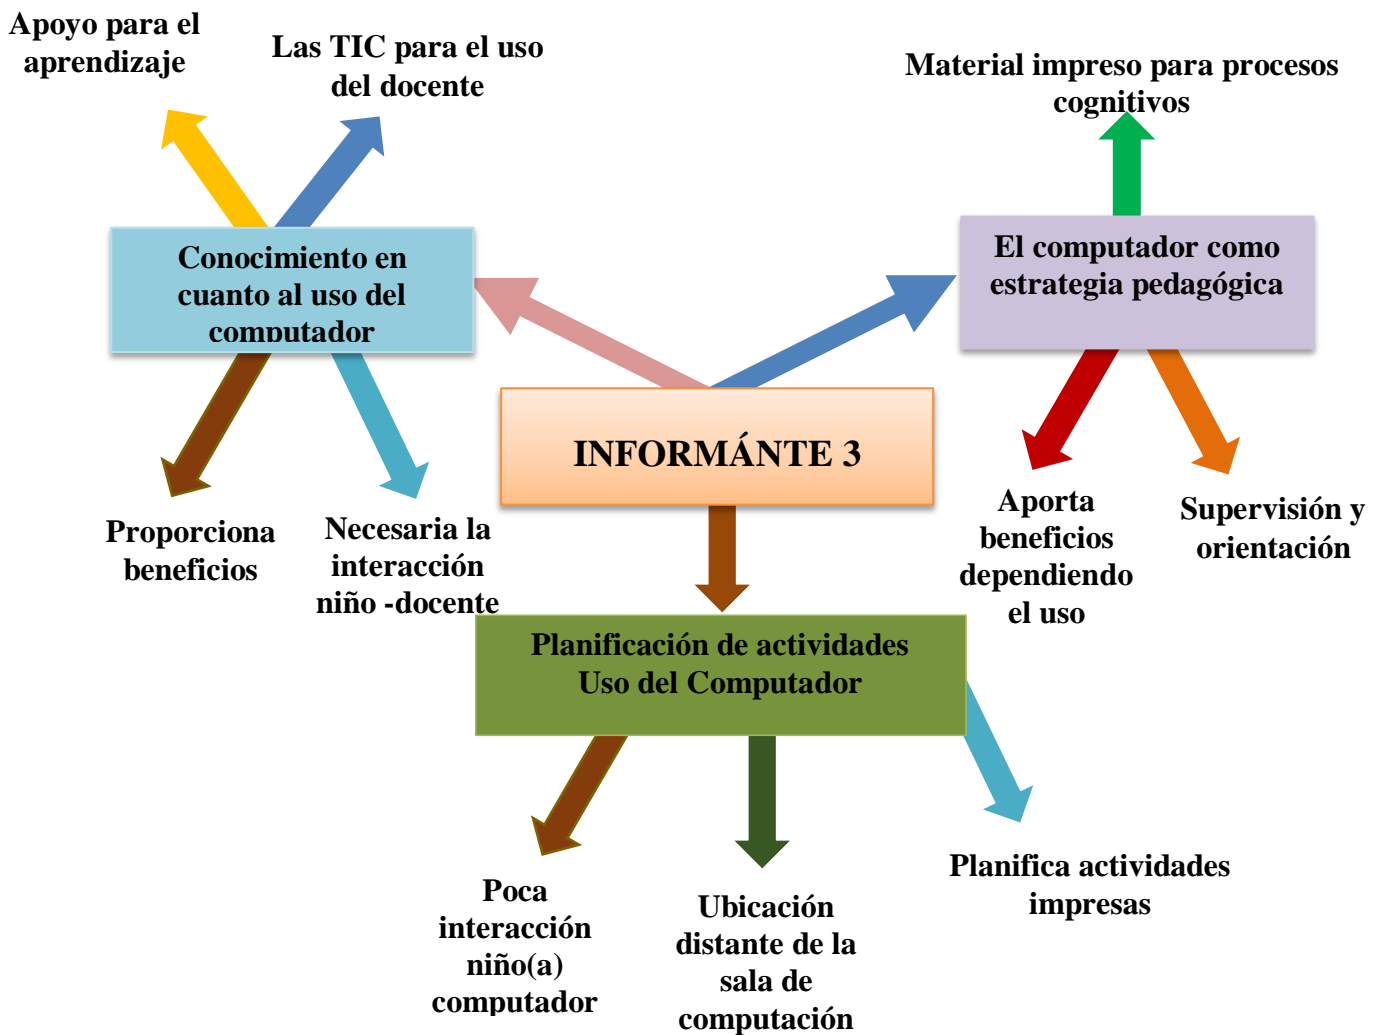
Apoyo para el aprendizaje

Las TIC para el uso del docente

Material impreso para procesos cognitivos

Conocimiento en cuanto al uso del computador

El computador como estrategia pedagógica

INFORMÁNTE 3

Proporciona beneficios

Necesaria la interacción niño -docente

Aporta beneficios dependiendo el uso

Supervisión y orientación

Planificación de actividades Uso del Computador

Poca interacción niño(a) computador

Ubicación distante de la sala de computación

Planifica actividades impresas